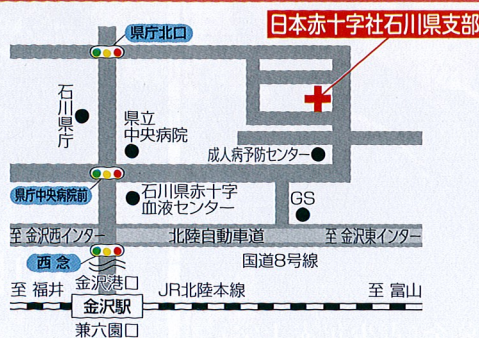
日本赤十字社石川県支部

県庁北口

石川県庁

県立中央病院

成人病予防センター

県庁中央病院前

石川県赤十字血液センター

GS

至 金沢西インター

北陸自動車道

至 金沢東インター

西念

国道8号線

金沢港口

至 福井

JR北陸本線

至 富山

金沢駅

兼六園口